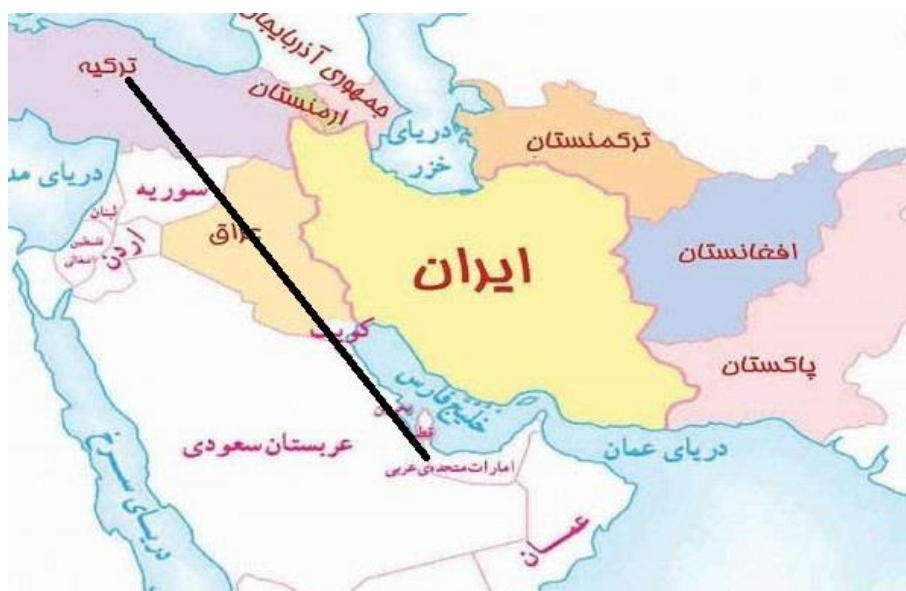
جمهوری آذربایجان
ترکیه
ارمنستان
دریای خزر
ترکمنستان
دریای مد
سوریه
لبنان
فلسطین اشغالی
اردن
عراق
ایران
افغانستان
کویت
پاکستان
خلیج فارس
بحرین
قطر
عربستان سعودی
امارات متحده عربی
دریای عمان
دریای سرخ
عمان